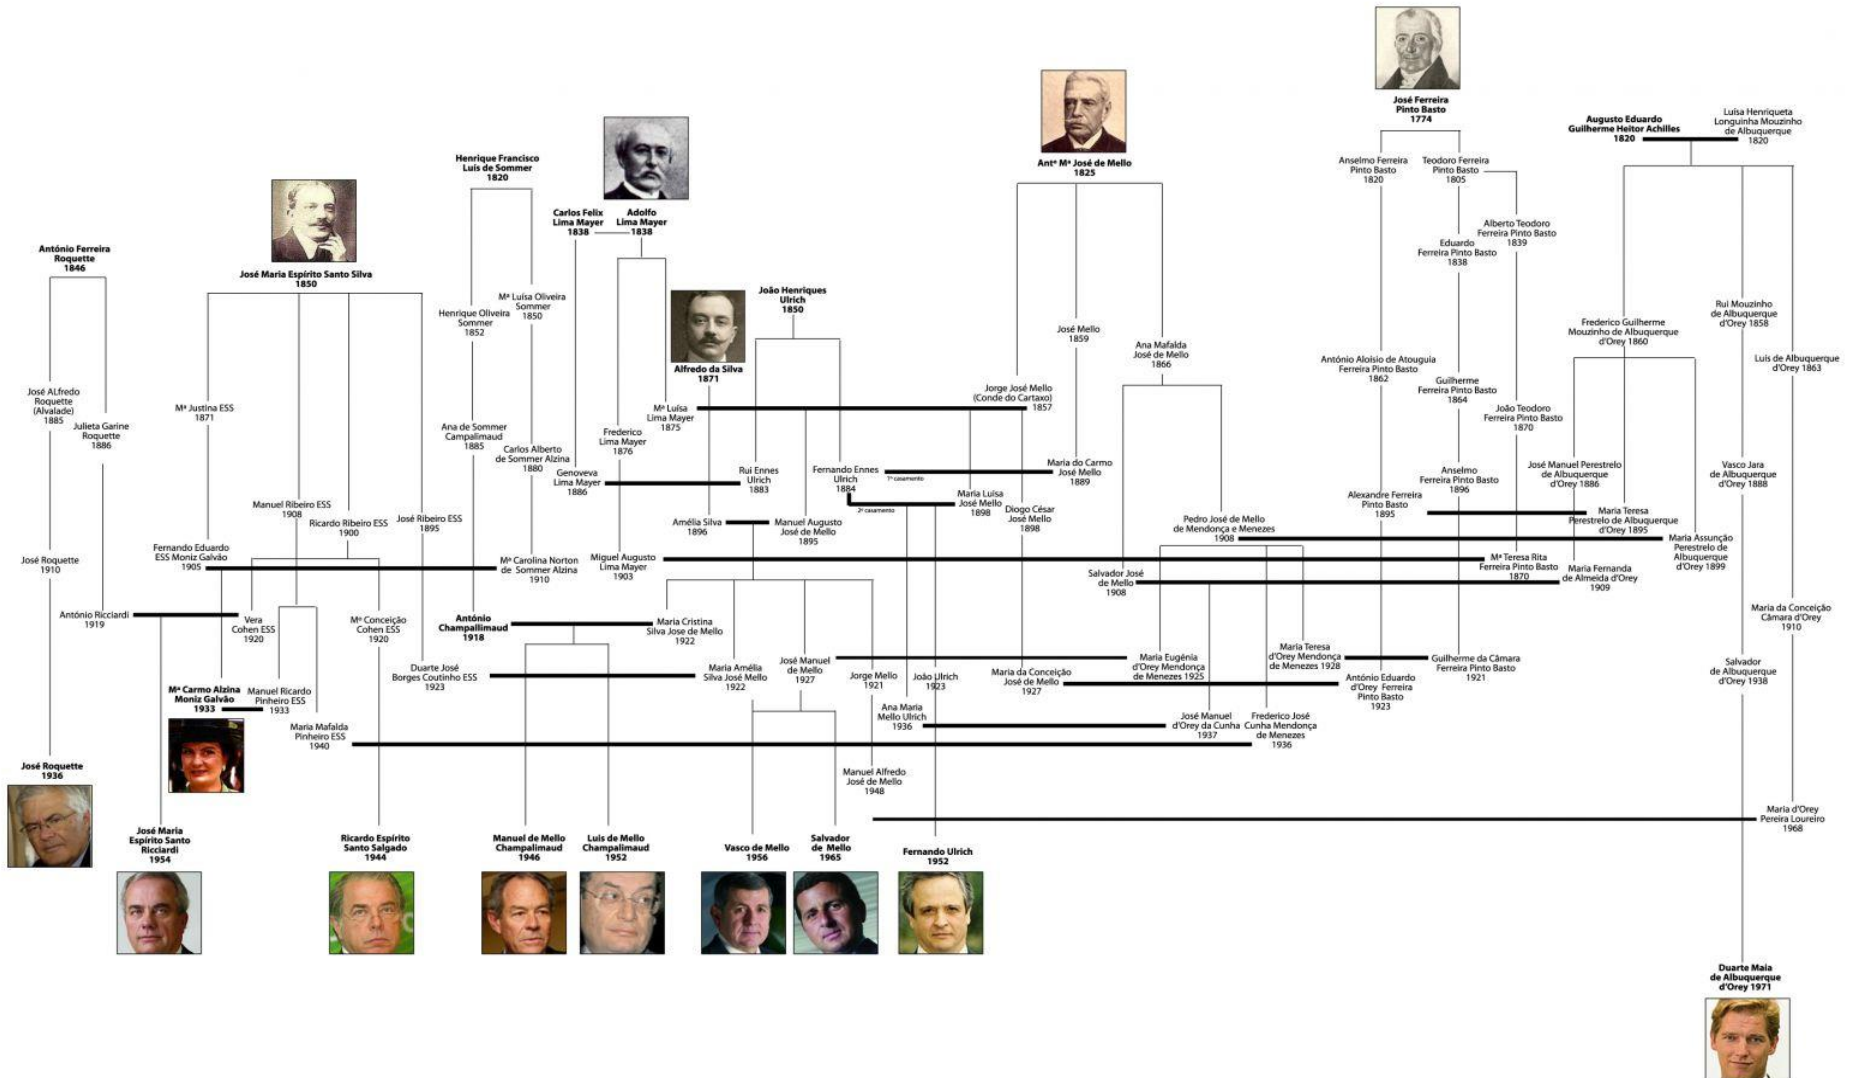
José Ferreira Pinto Basto 1774

Augusto Eduardo Guilherme Heitor Achilles 1820

Luísa Henriqueta Longuinha Mouzinho de Albuquerque 1820

Antº Mª José de Mello 1825

Henrique Francisco Luís de Sommer 1820

Carlos Felix Lima Mayer 1838

Adolfo Lima Mayer 1838

António Ferreira Roquette 1846

José Maria Espírito Santo Silva 1850

João Henriques Ulrich 1850

Alfredo da Silva 1871

Anselmo Ferreira Pinto Basto 1820

Teodoro Ferreira Pinto Basto 1805

Alberto Teodoro Ferreira Pinto Basto 1839

Eduardo Ferreira Pinto Basto 1838

Henrique Oliveira Sommer 1852

Mª Luísa Oliveira Sommer 1850

José Mello 1859

Ana Mafalda José de Mello 1866

Rui Mouzinho de Albuquerque d'Orey 1858

Frederico Guilherme Mouzinho de Albuquerque d'Orey 1860

Luís de Albuquerque d'Orey 1863

António Aloísio de Atouguia Ferreira Pinto Basto 1862

Guilherme Ferreira Pinto Basto 1864

João Teodoro Ferreira Pinto Basto 1870

José ALfredo Roquette (Alvalade) 1885

Julieta Garine Roquette 1886

Mª Justina ESS 1871

Mª Luísa Lima Mayer 1875

Jorge José Mello (Conde do Cartaxo) 1857

Ana de Sommer Campalimaud 1885

Carlos Alberto de Sommer Alzina 1880

Frederico Lima Mayer 1876

Genoveva Lima Mayer 1886

Rui Ennes Ulrich 1883

Fernando Ennes Ulrich 1884

1º casamento

Maria do Carmo José Mello 1889

2º casamento

Maria Luísa José Mello 1898

Diogo César José Mello 1898

José Manuel Perestrelo de Albuquerque d'Orey 1886

Anselmo Ferreira Pinto Basto 1896

Vasco Jara de Albuquerque d'Orey 1888

Alexandre Ferreira Pinto Basto 1895

Maria Teresa Perestrelo de Albuquerque d'Orey 1895

Manuel Ribeiro ESS 1908

Ricardo Ribeiro ESS 1900

José Ribeiro ESS 1895

Amélia Silva 1896

Manuel Augusto José de Mello 1895

Pedro José de Mello de Mendonça e Menezes 1908

Maria Assunção Perestrelo de Albuquerque d'Orey 1899

Fernando Eduardo ESS Moniz Galvão 1905

José Roquette 1910

Mª Carolina Norton de Sommer Alzina 1910

Miguel Augusto Lima Mayer 1903

Mª Teresa Rita Ferreira Pinto Basto 1870

Salvador José de Mello 1908

Maria Fernanda de Almeida d'Orey 1909

António Ricciardi 1919

Vera Cohen ESS 1920

Mª Conceição Cohen ESS 1920

António Champallimaud 1918

Maria Cristina Silva Jose de Mello 1922

Maria da Conceição Câmara d'Orey 1910

Maria Teresa d'Orey Mendonça de Menezes 1928

Guilherme da Câmara Ferreira Pinto Basto 1921

José Manuel de Mello 1927

Maria Eugénia d'Orey Mendonça de Menezes 1925

Duarte José Borges Coutinho ESS 1923

Maria Amélia Silva José Mello 1922

Jorge Mello 1921

João Ulrich 1923

Maria da Conceição José de Mello 1927

António Eduardo d'Orey Ferreira Pinto Basto 1923

Salvador de Albuquerque d'Orey 1938

Mª Carmo Alzina Moniz Galvão 1933

Manuel Ricardo Pinheiro ESS 1933

Ana Maria Mello Ulrich 1936

José Manuel d'Orey da Cunha 1937

Frederico José Cunha Mendonça de Menezes 1936

Maria Mafalda Pinheiro ESS 1940

José Roquette 1936

Manuel Alfredo José de Mello 1948

Maria d'Orey Pereira Loureiro 1968

José Maria Espírito Santo Ricciardi 1954

Ricardo Espírito Santo Salgado 1944

Manuel de Mello Champalimaud 1946

Luís de Mello Champalimaud 1952

Vasco de Mello 1956

Salvador de Mello 1965

Fernando Ulrich 1952

Duarte Maia de Albuquerque d'Orey 1971